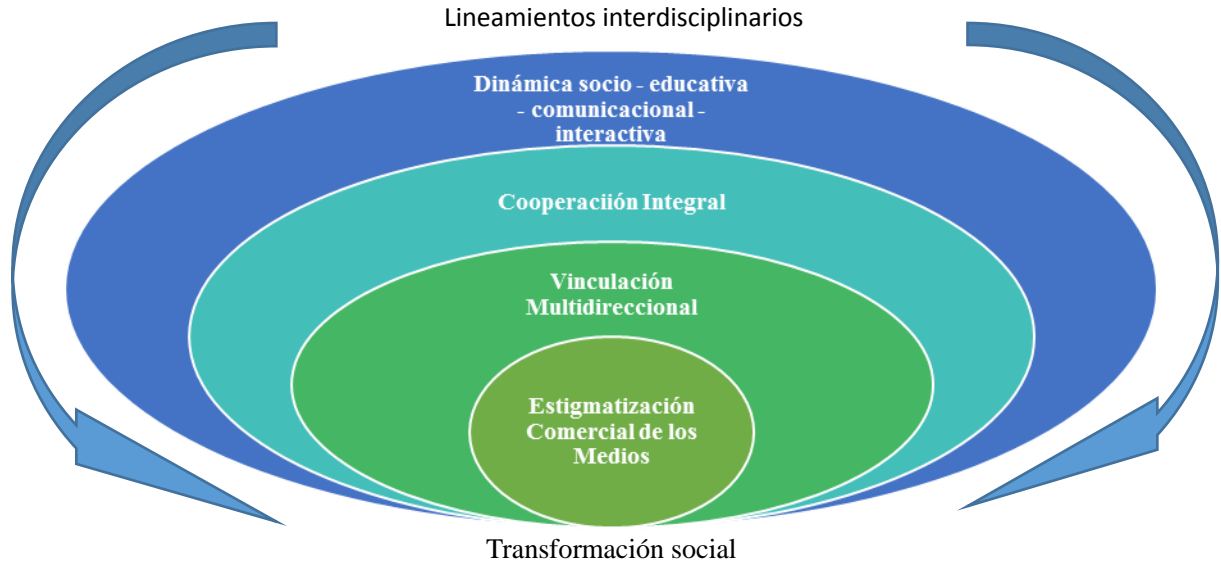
Lineamientos interdisciplinarios

Dinámica socio - educativa - comunicacional - interactiva

Cooperaciión Integral

Vinculación Multidireccional

Estigmatización Comercial de los Medios

Transformación social